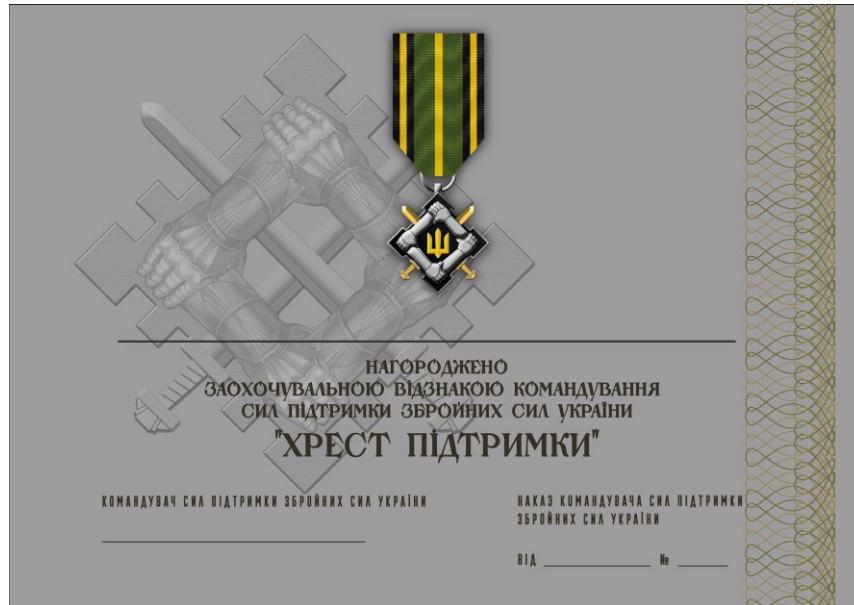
НАГОРОДЖЕНО
ЗАОХОЧУВАЛЬНОЮ ВІДЗНАКОЮ КОМАНДУВАННЯ
СИЛ ПІДТРИМКИ ЗБРОЙНИХ СИЛ УКРАЇНИ
"ХРЕСТ ПІДТРИМКИ"

КОМАНДУВАЧ СИЛ ПІДТРИМКИ ЗБРОЙНИХ СИЛ УКРАЇНИ

НАКАЗ КОМАНДУВАЧА СИЛ ПІДТРИМКИ ЗБРОЙНИХ СИЛ УКРАЇНИ

ВІД __________ № ______